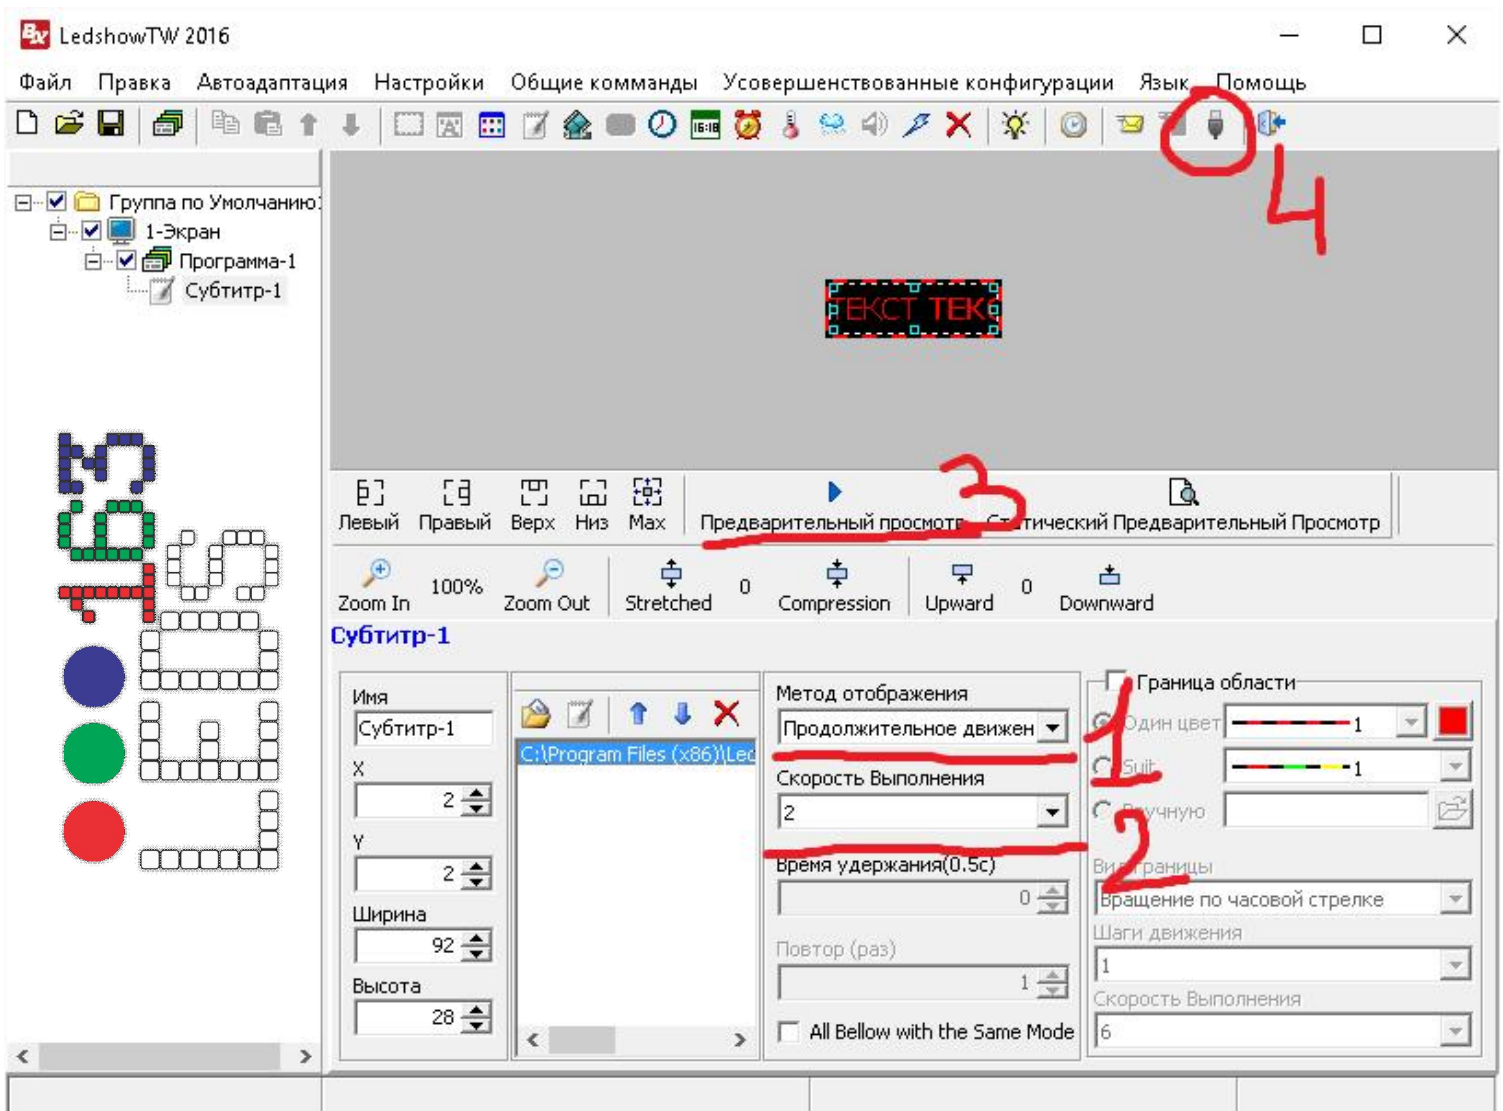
LedshowTW 2016

Файл Правка Автоадаптация Настройки Общие комманды Усовершенствованные конфигурации Язык Помощь

4

Группа по Умолчанию
1-Экран
Програма-1
Субтитр-1

ТЕКСТ ТЕК

Левый Правый Верх Низ Max Предварительный просмотр Статический Предварительный Просмотр

3

Zoom In 100% Zoom Out Stretched 0 Compression Upward 0 Downward

Субтитр-1

Имя
Субтитр-1
X
2
Y
2
Ширина
92
Высота
28

C:\Program Files (x86)\Led

Метод отображения
Продолжительное движен
Скорость Выполнения
2
Время удержания(0.5с)
0
Повтор (раз)
1
All Bellow with the Same Mode

1

2

Граница области
Один цвет 1
Suit 1
Вручную
Вид границы
Вращение по часовой стрелке
Шаги движения
1
Скорость Выполнения
6